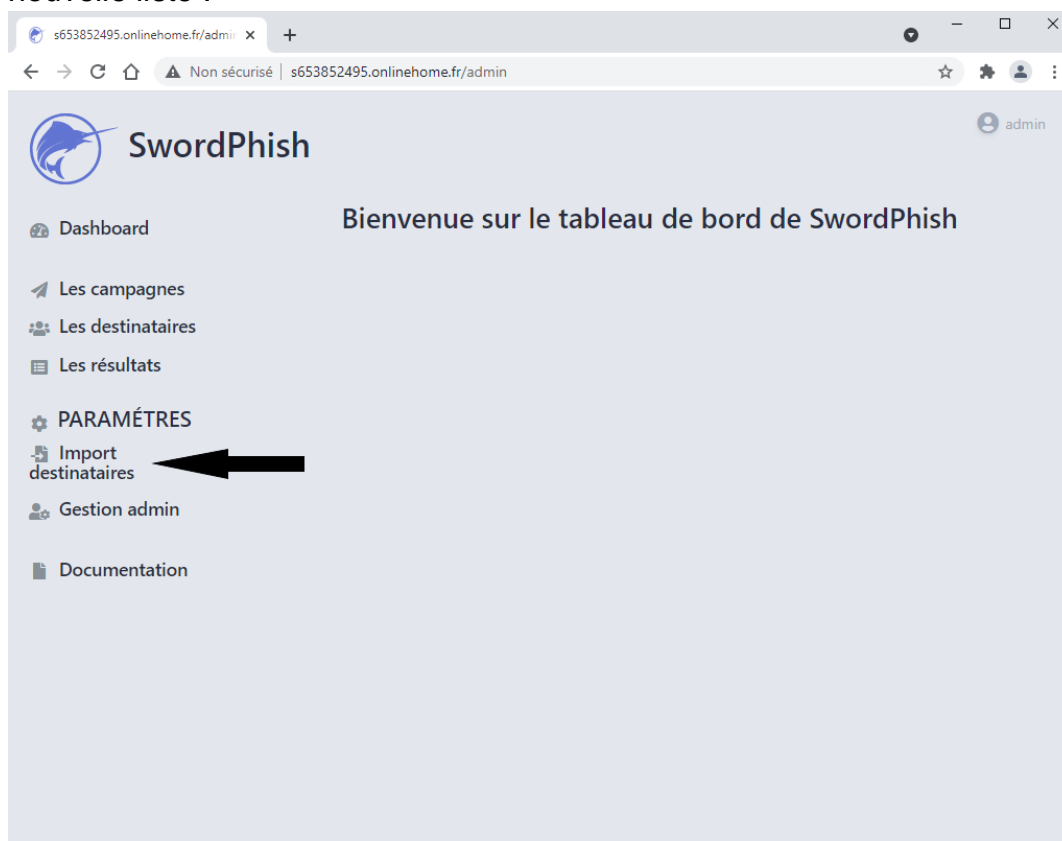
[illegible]

s653852495.onlinehome.fr/admi

Non sécurisé | s653852495.onlinehome.fr/admin

SwordPhish

admin

Dashboard

Bienvenue sur le tableau de bord de SwordPhish

Les campagnes

Les destinataires

Les résultats

PARAMÉTRES

Import destinataires

Gestion admin

Documentation